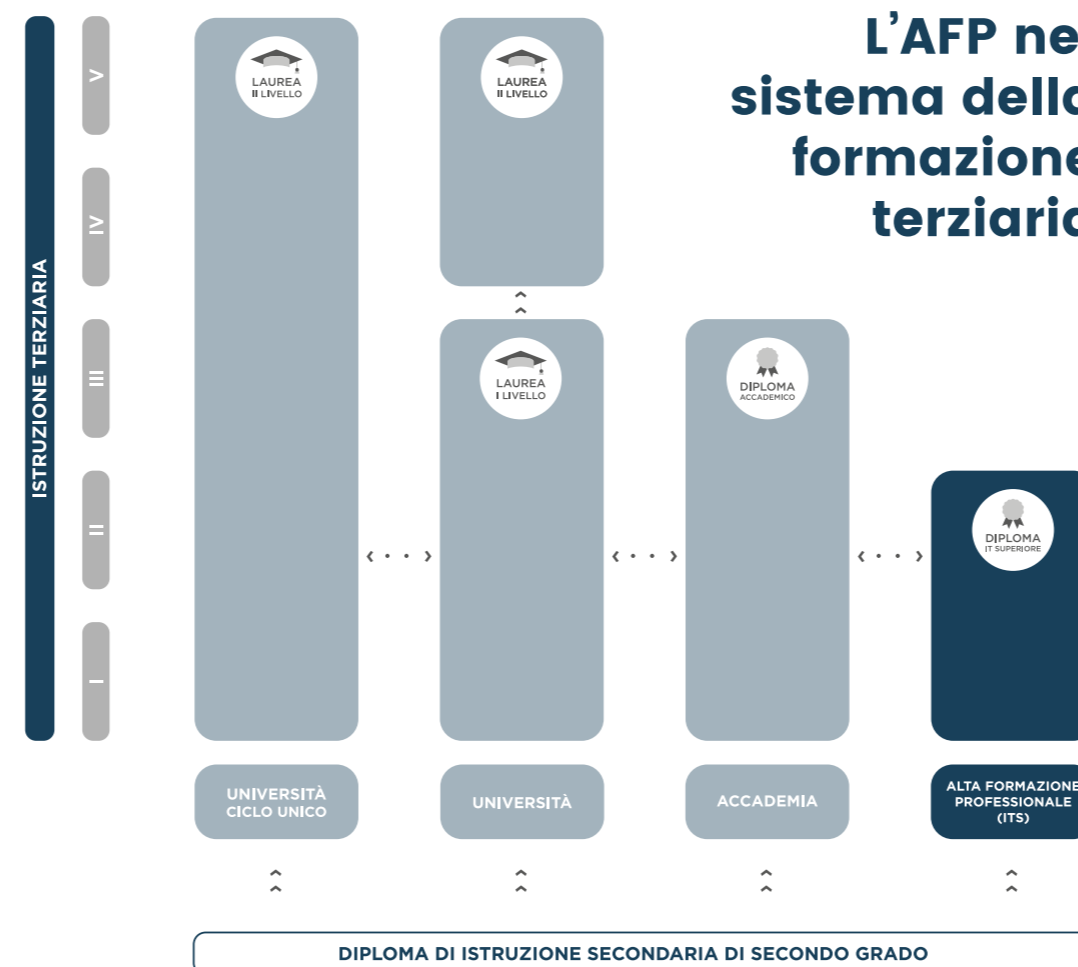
L'AFP ne
sistema della
formazione
terziaria

ISTRUZIONE TERZIARIA

V
IV
III
II
I

LAUREA II LIVELLO

LAUREA II LIVELLO

LAUREA I LIVELLO

DIPLOMA ACCADEMICO

DIPLOMA IT SUPERIORE

UNIVERSITÀ CICLO UNICO

UNIVERSITÀ

ACCADEMIA

ALTA FORMAZIONE PROFESSIONALE (ITS)

DIPLOMA DI ISTRUZIONE SECONDARIA DI SECONDO GRADO